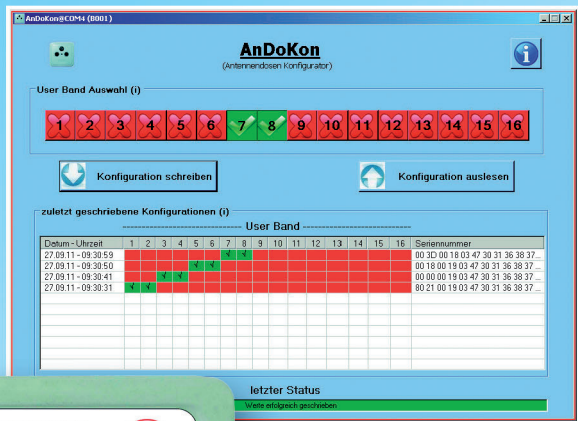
AnDoKon@COM4 (8001)

AnDoKon
(Antennendosen Konfigurator)

User Band Auswahl (i)

1 2 3 4 5 6 7 8 9 10 11 12 13 14 15 16

Konfiguration schreiben

Konfiguration auslesen

zuletzt geschriebene Konfigurationen (i)

------------------------------ User Band ------------------------------

| Datum - Uhrzeit | 1 | 2 | 3 | 4 | 5 | 6 | 7 | 8 | 9 | 10 | 11 | 12 | 13 | 14 | 15 | 16 | Seriennummer |
|---|---|---|---|---|---|---|---|---|---|---|---|---|---|---|---|---|---|
| 27.09.11 - 09:30:59 | | | | | | | √ | √ | | | | | | | | | 00 3D 00 18 03 47 30 31 36 38 37 ... |
| 27.09.11 - 09:30:50 | | | | | √ | √ | | | | | | | | | | | 00 18 00 19 03 47 30 31 36 38 37 ... |
| 27.09.11 - 09:30:41 | | | √ | √ | | | | | | | | | | | | | 00 00 00 19 03 47 30 31 36 38 37 ... |
| 27.09.11 - 09:30:31 | √ | √ | | | | | | | | | | | | | | | 80 21 00 19 03 47 30 31 36 38 37 ... |

letzter Status

Werte erfolgreich geschrieben